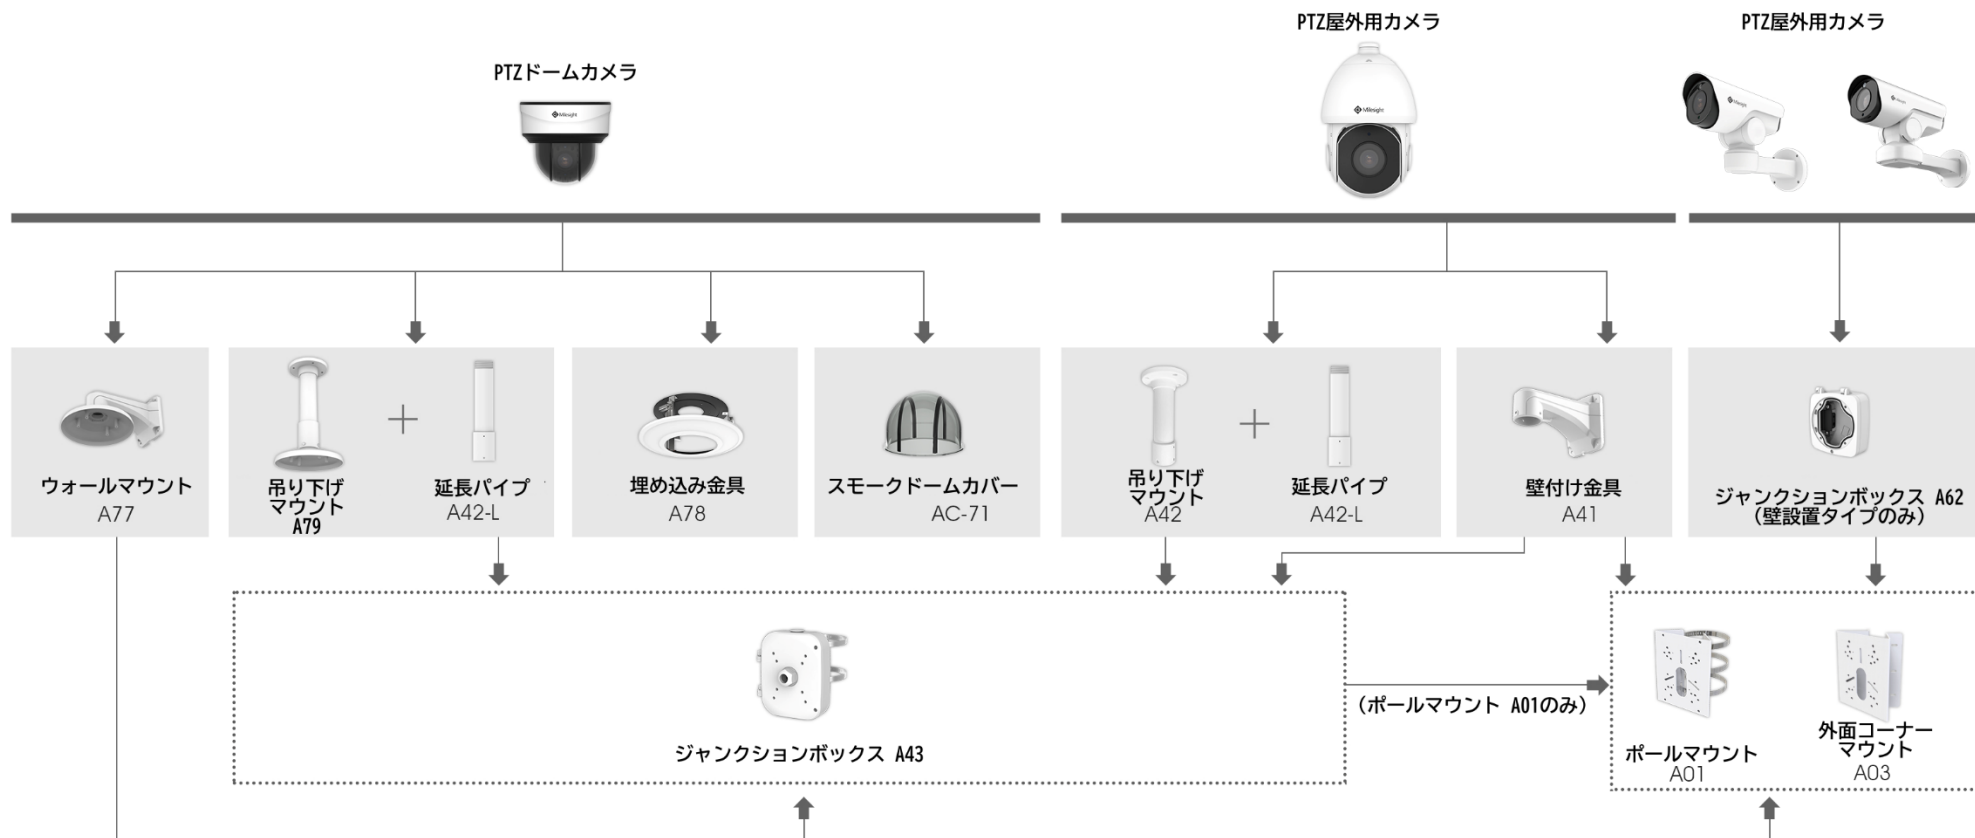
PTZドームカメラ

PTZ屋外用カメラ

PTZ屋外用カメラ

ウォールマウント
A77

吊り下げマウント
A79

延長パイプ
A42-L

埋め込み金具
A78

スモークドームカバー
AC-71

吊り下げマウント
A42

延長パイプ
A42-L

壁付け金具
A41

ジャンクションボックス A62
(壁設置タイプのみ)

ジャンクションボックス A43

(ポールマウント A01のみ)

ポールマウント
A01

外面コーナーマウント
A03